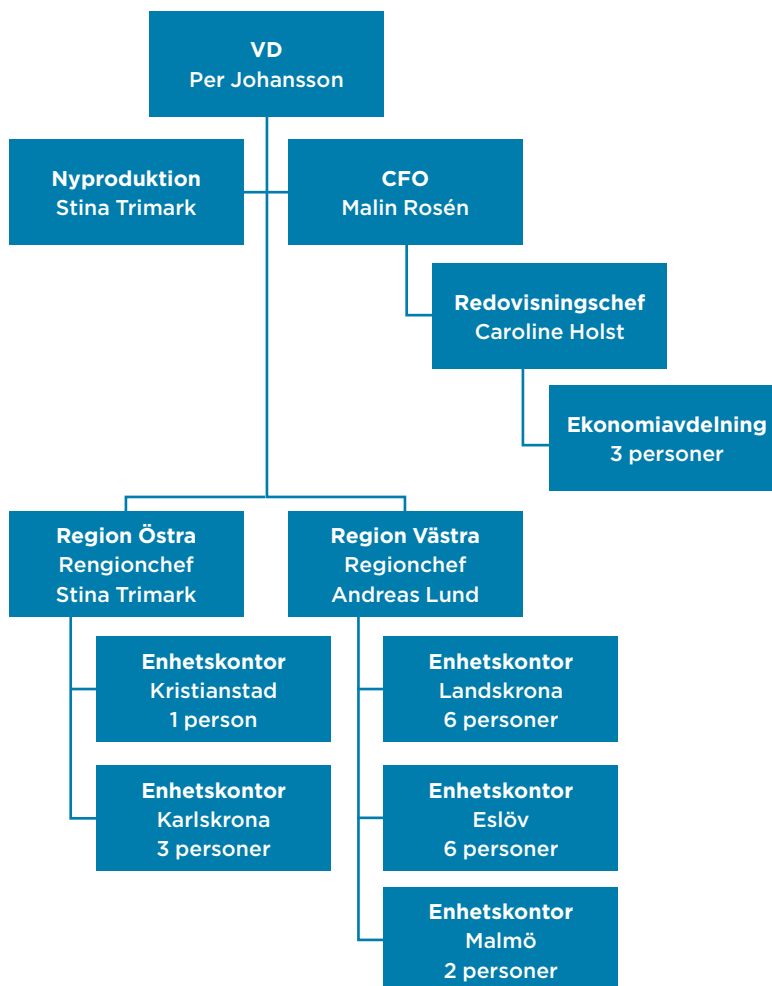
VD
Per Johansson

Nyproduktion
Stina Trimark

CFO
Malin Rosén

Redovisningschef
Caroline Holst

Ekonomiavdelning
3 personer

Region Östra
Rengionchef
Stina Trimark

Region Västra
Regionchef
Andreas Lund

Enhetskontor
Kristianstad
1 person

Enhetskontor
Karlskrona
3 personer

Enhetskontor
Landskrona
6 personer

Enhetskontor
Eslöv
6 personer

Enhetskontor
Malmö
2 personer